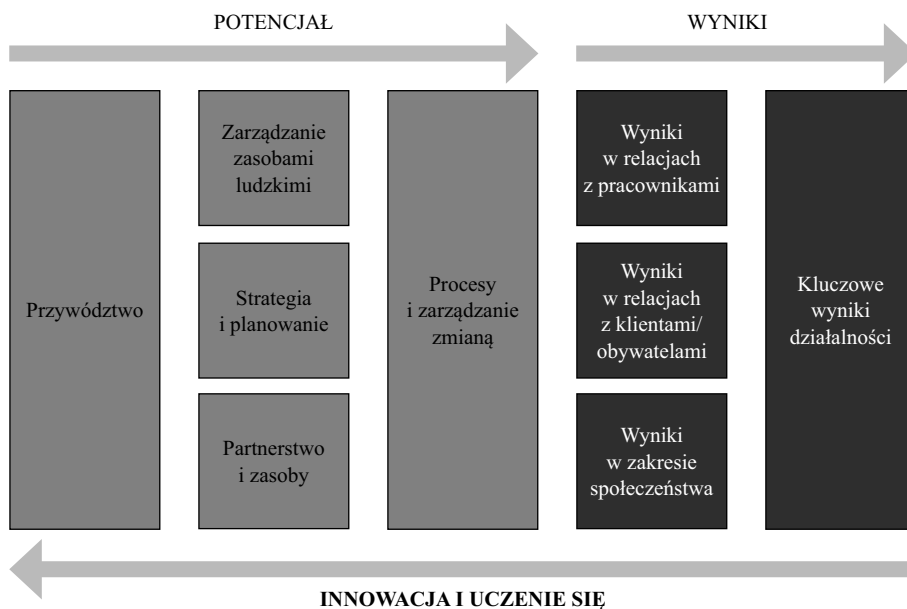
POTENCJAŁ

WYNIKI

Przywództwo

Zarządzanie zasobami ludzkimi

Strategia i planowanie

Partnerstwo i zasoby

Procesy i zarządzanie zmianą

Wyniki w relacjach z pracownikami

Wyniki w relacjach z klientami/ obywatelami

Wyniki w zakresie społeczeństwa

Kluczowe wyniki działalności

INNOWACJA I UCZENIE SIĘ